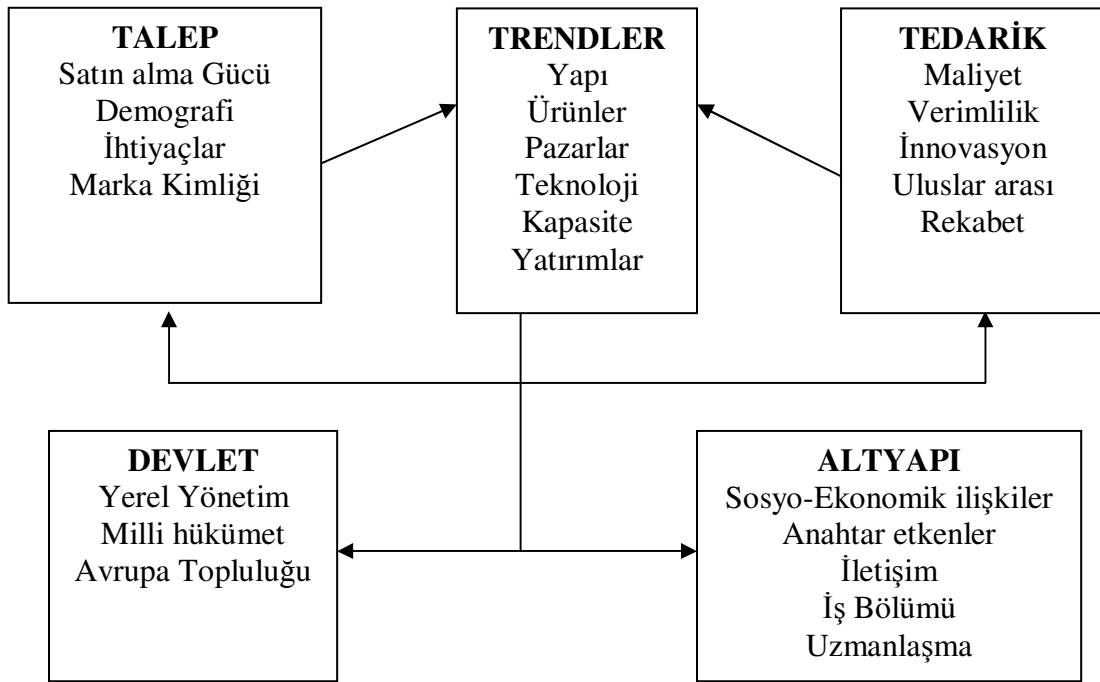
TALEP
Satın alma Gücü
Demografi
İhtiyaçlar
Marka Kimliği

TRENDLER
Yapı
Ürünler
Pazarlar
Teknoloji
Kapasite
Yatırımlar

TEDARİK
Maliyet
Verimlilik
İnnovasyon
Uluslar arası
Rekabet

DEVLET
Yerel Yönetim
Milli hükümet
Avrupa Topluluğu

ALTYAPI
Sosyo-Ekonomik ilişkiler
Anahtar etkenler
İletişim
İş Bölümü
Uzmanlaşma